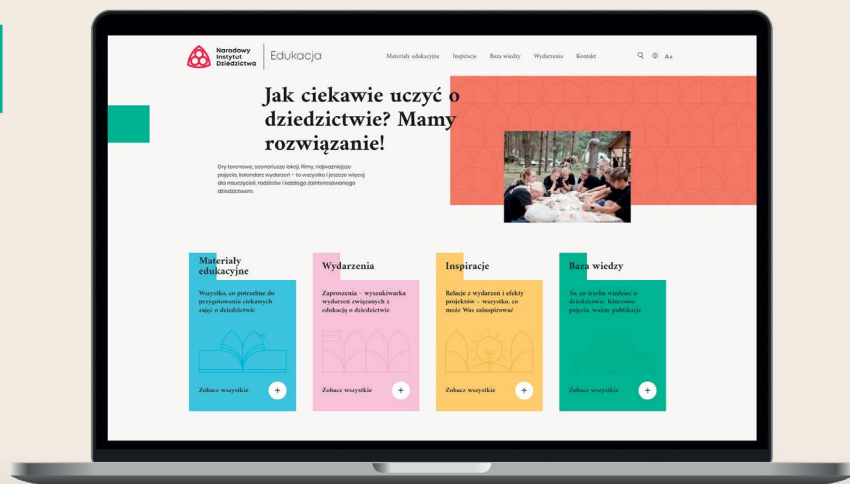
Narodowy Instytut Dziedzictwa | Edukacja

Materiały edukacyjne Inspiracje Baza wiedzy Wydarzenia Kontakt

Aa

Jak ciekawie uczyć o dziedzictwie? Mamy rozwiązanie!

Gry terenowe, scenariusze lekcji, filmy, najważniejsze pojęcia, kalendarz wydarzeń – to wszystko i jeszcze więcej dla nauczycieli, rodziców i każdego zainteresowanego dziedzictwem.

Materiały edukacyjne

Wszystko, co potrzebne do przygotowania ciekawych zajęć o dziedzictwie

Zobacz wszystkie

Wydarzenia

Zaproszenia – wyszukiwarka wydarzeń związanych z edukacją o dziedzictwie

Zobacz wszystkie

Inspiracje

Relacje z wydarzeń i efekty projektów – wszystko, co może Was zainspirować

Zobacz wszystkie

Baza wiedzy

To, co trzeba wiedzieć o dziedzictwie. Kluczowe pojęcia, ważne publikacje

Zobacz wszystkie